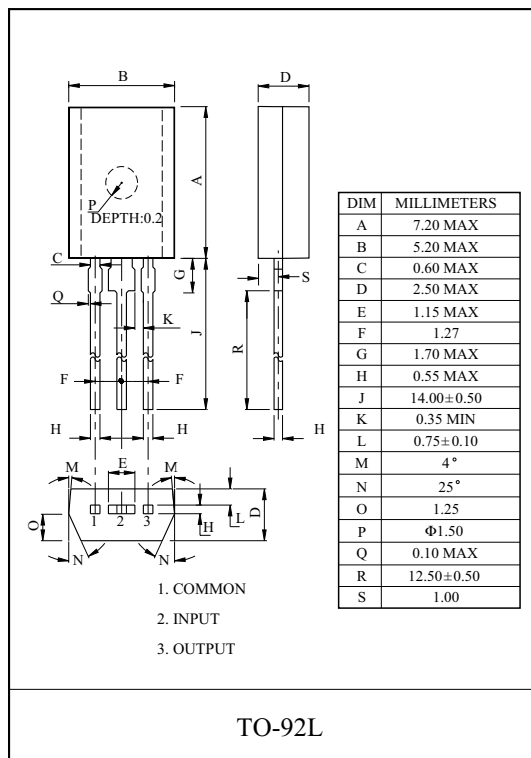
B

D

A

P
DEPTH:0.2

C

G

S

Q

K

J

R

F

F

H

H

H

M

E

M

O

1 2 3

H

L

D

N

N

1. COMMON

2. INPUT

3. OUTPUT

| DIM | MILLIMETERS |
|---|---|
| A | 7.20 MAX |
| B | 5.20 MAX |
| C | 0.60 MAX |
| D | 2.50 MAX |
| E | 1.15 MAX |
| F | 1.27 |
| G | 1.70 MAX |
| H | 0.55 MAX |
| J | $14.00\pm0.50$ |
| K | 0.35 MIN |
| L | $0.75\pm0.10$ |
| M | $4^{\circ}$ |
| N | $25^{\circ}$ |
| O | 1.25 |
| P | $\Phi1.50$ |
| Q | 0.10 MAX |
| R | $12.50\pm0.50$ |
| S | 1.00 |

TO-92L